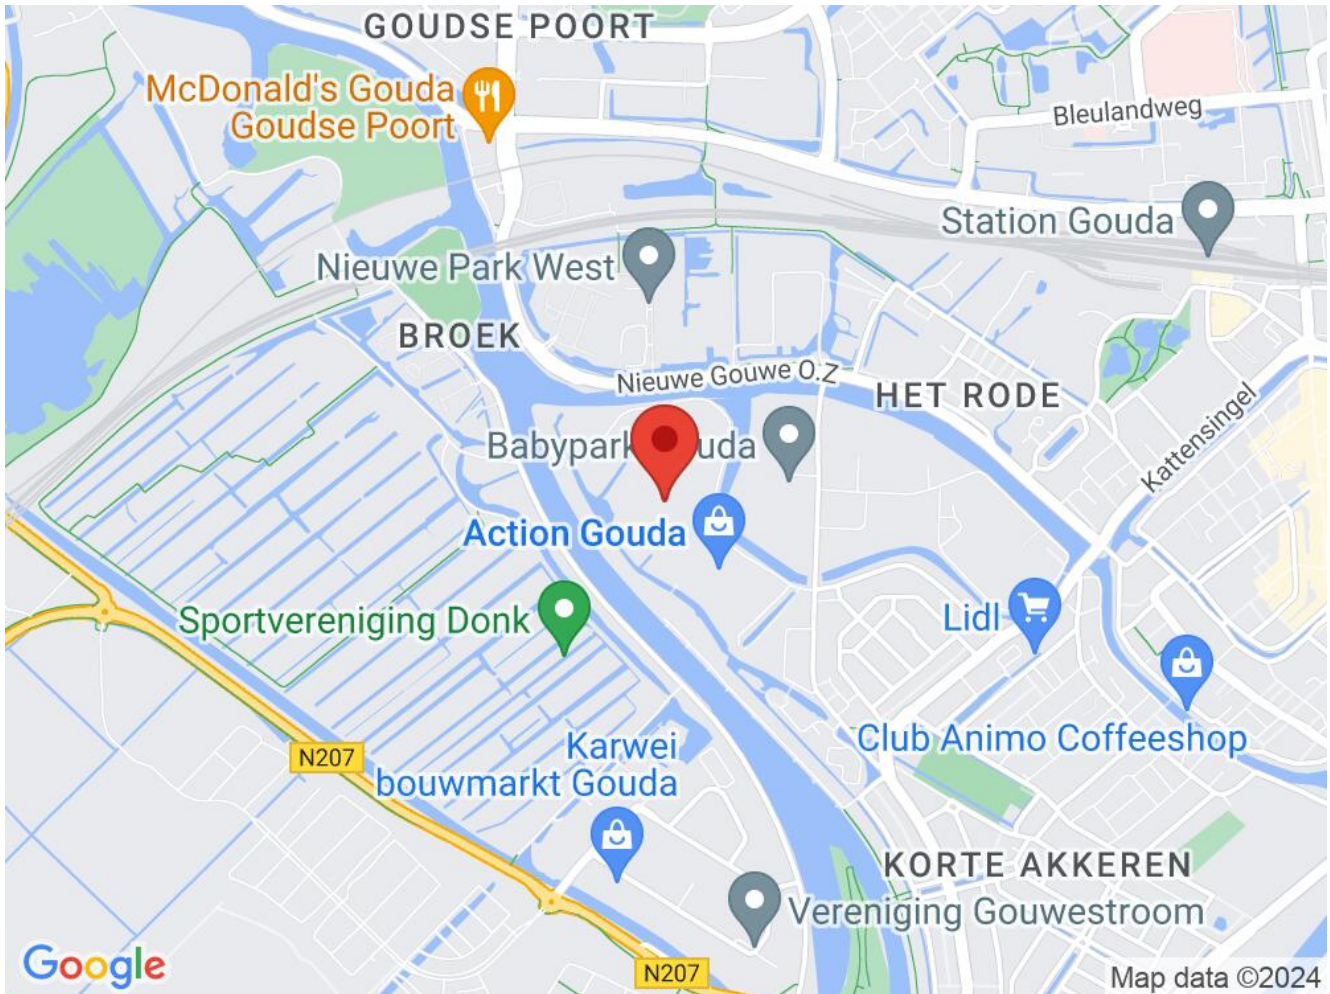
GOUDSE POORT

McDonald's Gouda Goudse Poort

Bleulandweg

Station Gouda

Nieuwe Park West

BROEK

Nieuwe Gouwe O.Z

HET RODE

Kattensingel

Babypark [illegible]uda

Action Gouda

Sportvereniging Donk

Lidl

Club Animo Coffeeshop

Karwei bouwmarkt Gouda

N207

KORTE AKKEREN

Vereniging Gouwestroom

N207

Google

Map data ©2024